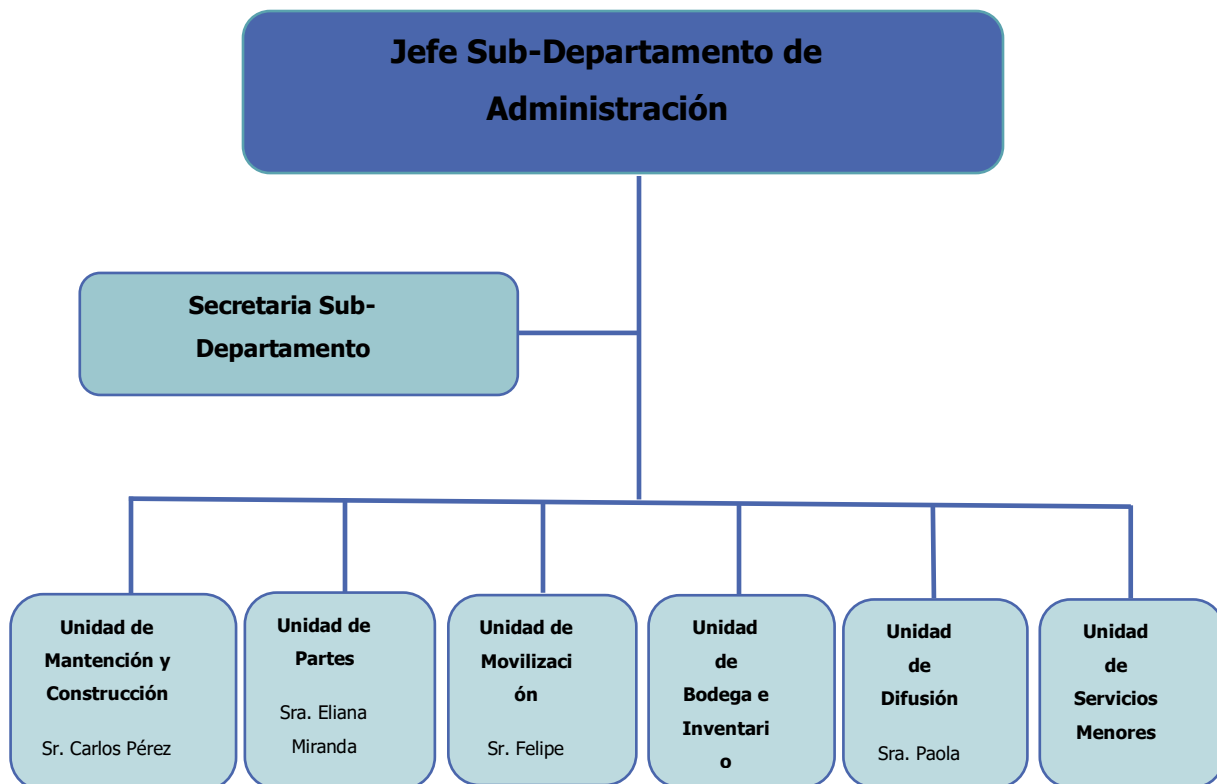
Jefe Sub-Departamento de Administración

Secretaria Sub-Departamento

Unidad de Mantención y Construcción

Sr. Carlos Pérez

Unidad de Partes

Sra. Eliana Miranda

Unidad de Movilización

Sr. Felipe

Unidad de Bodega e Inventario

Unidad de Difusión

Sra. Paola

Unidad de Servicios Menores